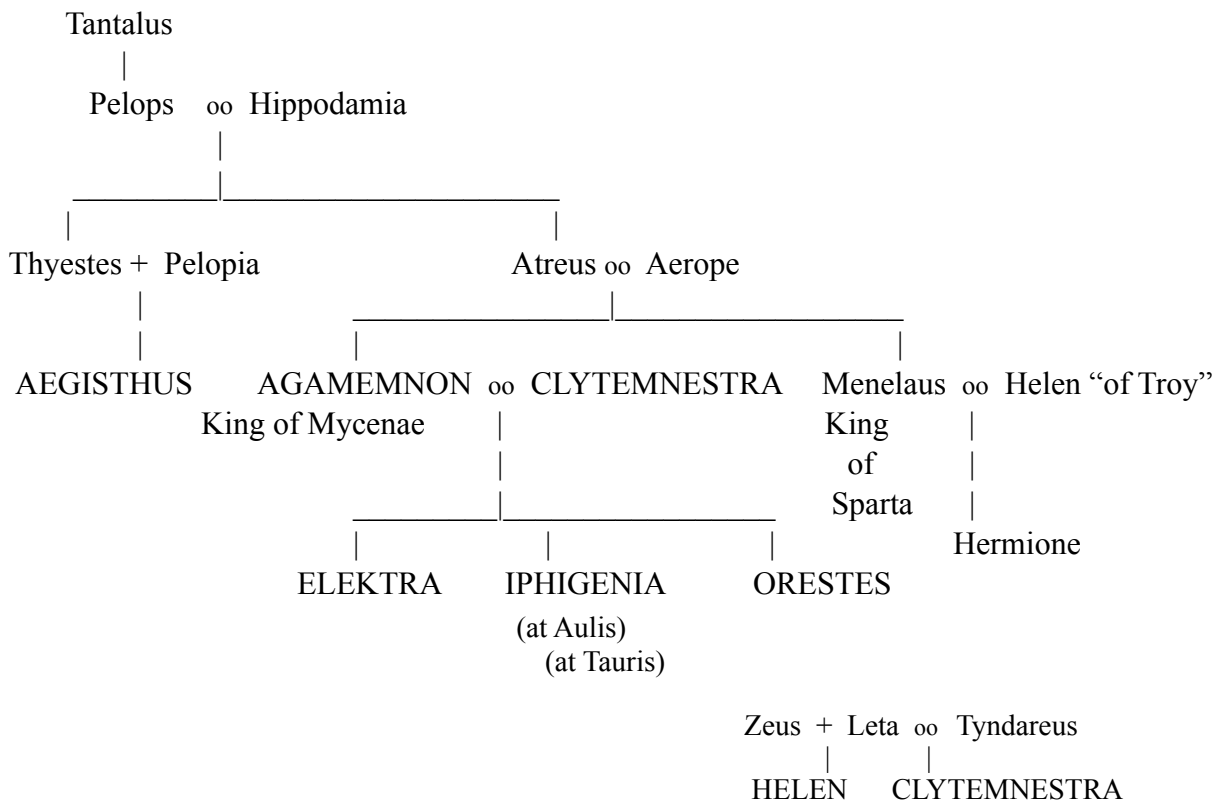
Tantalus

Pelops oo Hippodamia

Thyestes + Pelopia

Atreus oo Aerope

AEGISTHUS

AGAMEMNON oo CLYTEMNESTRA
King of Mycenae

Menelaus oo Helen "of Troy"
King of Sparta

Hermione

ELEKTRA

IPHIGENIA
(at Aulis)
(at Tauris)

ORESTES

Zeus + Leta oo Tyndareus

HELEN

CLYTEMNESTRA